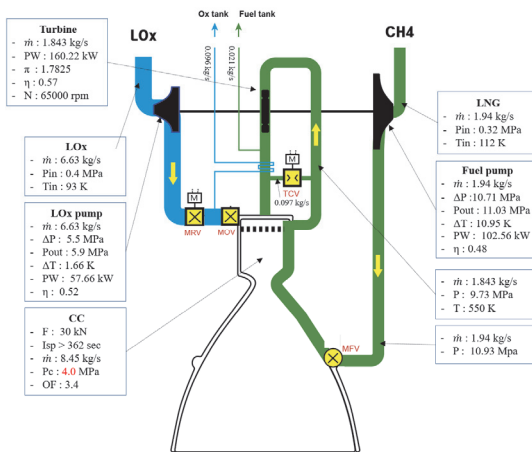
Turbine
- $\dot{m}$ : 1.843 kg/s
- PW : 160.22 kW
- π : 1.7825
- η : 0.57
- N : 65000 rpm

LOx

Ox tank

Fuel tank

0.096 kg/s

0.021 kg/s

CH4

LNG
- $\dot{m}$ : 1.94 kg/s
- Pin : 0.32 MPa
- Tin : 112 K

LOx
- $\dot{m}$ : 6.63 kg/s
- Pin : 0.4 MPa
- Tin : 93 K

M

TCV
0.097 kg/s

Fuel pump
- $\dot{m}$ : 1.94 kg/s
- ΔP :10.71 MPa
- Pout : 11.03 MPa
- ΔT : 10.95 K
- PW : 102.56 kW
- η : 0.48

LOx pump
- $\dot{m}$ : 6.63 kg/s
- ΔP : 5.5 MPa
- Pout : 5.9 MPa
- ΔT : 1.66 K
- PW : 57.66 kW
- η : 0.52

M

MRV

MOV

- $\dot{m}$ : 1.843 kg/s
- P : 9.73 MPa
- T : 550 K

CC
- F : 30 kN
- Isp > 362 sec
- $\dot{m}$ : 8.45 kg/s
- Pc : 4.0 MPa
- OF : 3.4

MFV

- $\dot{m}$ : 1.94 kg/s
- P : 10.93 Mpa